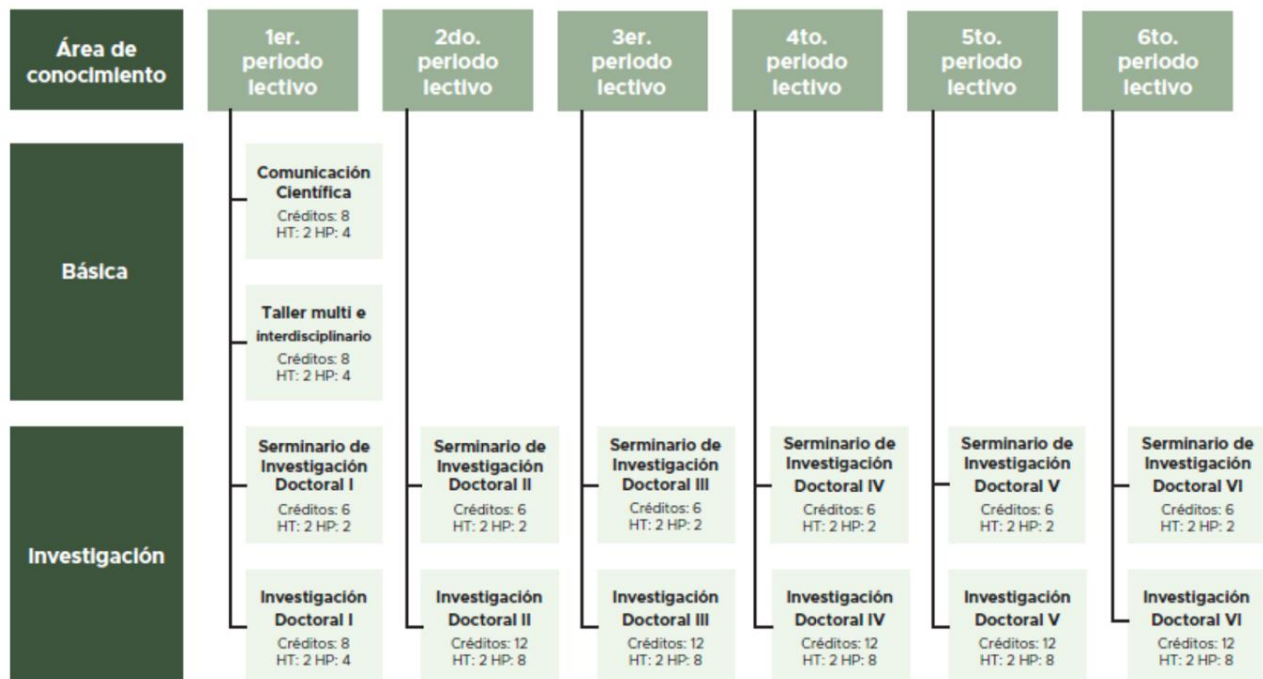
Área de conocimiento

1er. periodo lectivo

2do. periodo lectivo

3er. periodo lectivo

4to. periodo lectivo

5to. periodo lectivo

6to. periodo lectivo

Básica

Comunicación Científica
Créditos: 8
HT: 2 HP: 4

Taller multi e interdisciplinario
Créditos: 8
HT: 2 HP: 4

Investigación

Serminario de Investigación Doctoral I
Créditos: 6
HT: 2 HP: 2

Investigación Doctoral I
Créditos: 8
HT: 2 HP: 4

Serminario de Investigación Doctoral II
Créditos: 6
HT: 2 HP: 2

Investigación Doctoral II
Créditos: 12
HT: 2 HP: 8

Serminario de Investigación Doctoral III
Créditos: 6
HT: 2 HP: 2

Investigación Doctoral III
Créditos: 12
HT: 2 HP: 8

Serminario de Investigación Doctoral IV
Créditos: 6
HT: 2 HP: 2

Investigación Doctoral IV
Créditos: 12
HT: 2 HP: 8

Serminario de Investigación Doctoral V
Créditos: 6
HT: 2 HP: 2

Investigación Doctoral V
Créditos: 12
HT: 2 HP: 8

Serminario de Investigación Doctoral VI
Créditos: 6
HT: 2 HP: 2

Investigación Doctoral VI
Créditos: 12
HT: 2 HP: 8